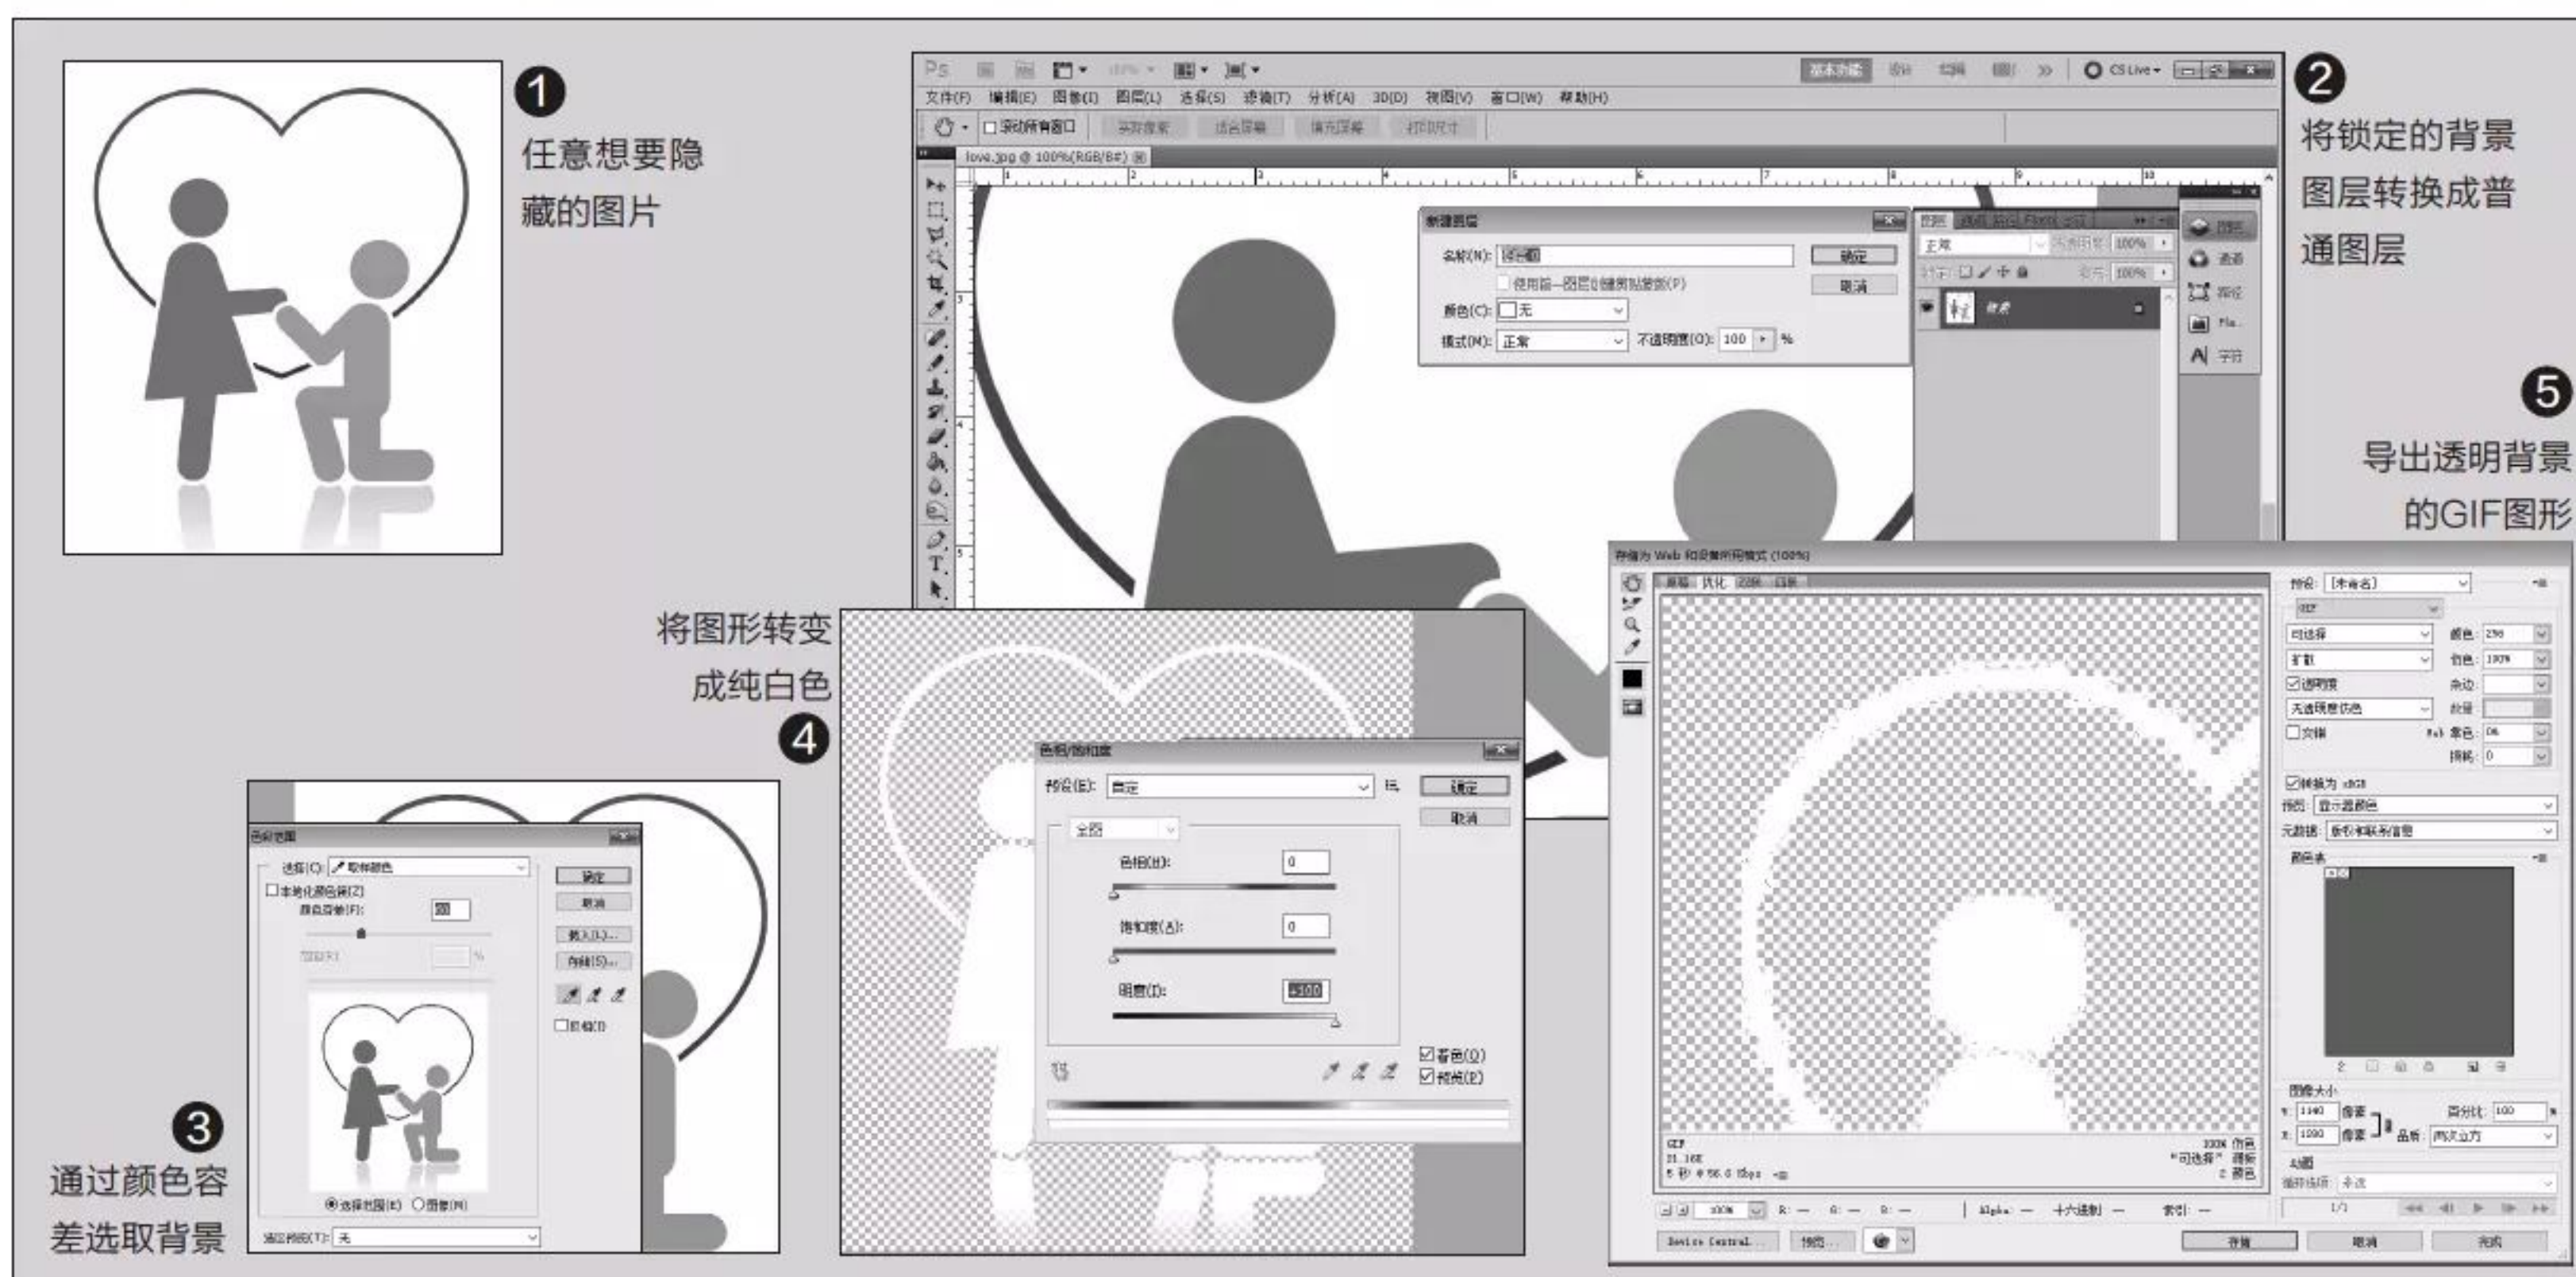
❶
任意想要隐藏的图片

❷
将锁定的背景图层转换成普通图层

❺
导出透明背景的GIF图形

将图形转变成纯白色
❹

❸
通过颜色容差选取背景

文件(F) 编辑(E) 图像(I) 图层(L) 选择(S) 滤镜(T) 分析(A) 3D(D) 视图(V) 窗口(W) 帮助(H)

滚动所有窗口 实际像素 适合屏幕 填充屏幕 打印尺寸

love.jpg @ 100%(RGB/8#)

新建图层
名称(N): 图层0
确定
取消
使用前一图层创建剪贴蒙版(P)
颜色(C): 无
模式(M): 正常 不透明度(O): 100 %

正常 不透明度: 100%
锁定: 填充: 100%
背景

图层 通道 路径 字符

色彩范围
选择(C): 取样颜色
确定
取消
本地化颜色簇(Z)
颜色容差(F):
载入(L)...
存储(S)...
反相(I)
选择范围(E) 图像(M)
选区预览(T): 无

色相/饱和度
预设(E): 自定
确定
取消
全图
色相(H): 0
饱和度(A): 0
明度(I): +100
着色(O)
预览(P)

存储为 Web 和设备所用格式 (100%)
原稿 优化 双联 四联
预设: [未命名]
GIF
可选择 颜色: 256
扩散 仿色: 100%
透明度 杂边:
无透明度仿色 数量:
交错 Web 靠色: 0%
损耗: 0
转换为 sRGB
预览: 显示器颜色
元数据: 版权和联系信息
颜色表
图像大小
W: 1140 像素 百分比: 100
H: 1080 像素 品质: 两次立方
动画
循环选项: 永远
1/1
GIF
21.16K
5 秒 @ 56.6 Kbps
100% 仿色
"可选择" 调板
2 颜色
100% R: -- G: -- B: -- Alpha: -- 十六进制: -- 索引: --
Device Central... 预览... 存储 取消 完成